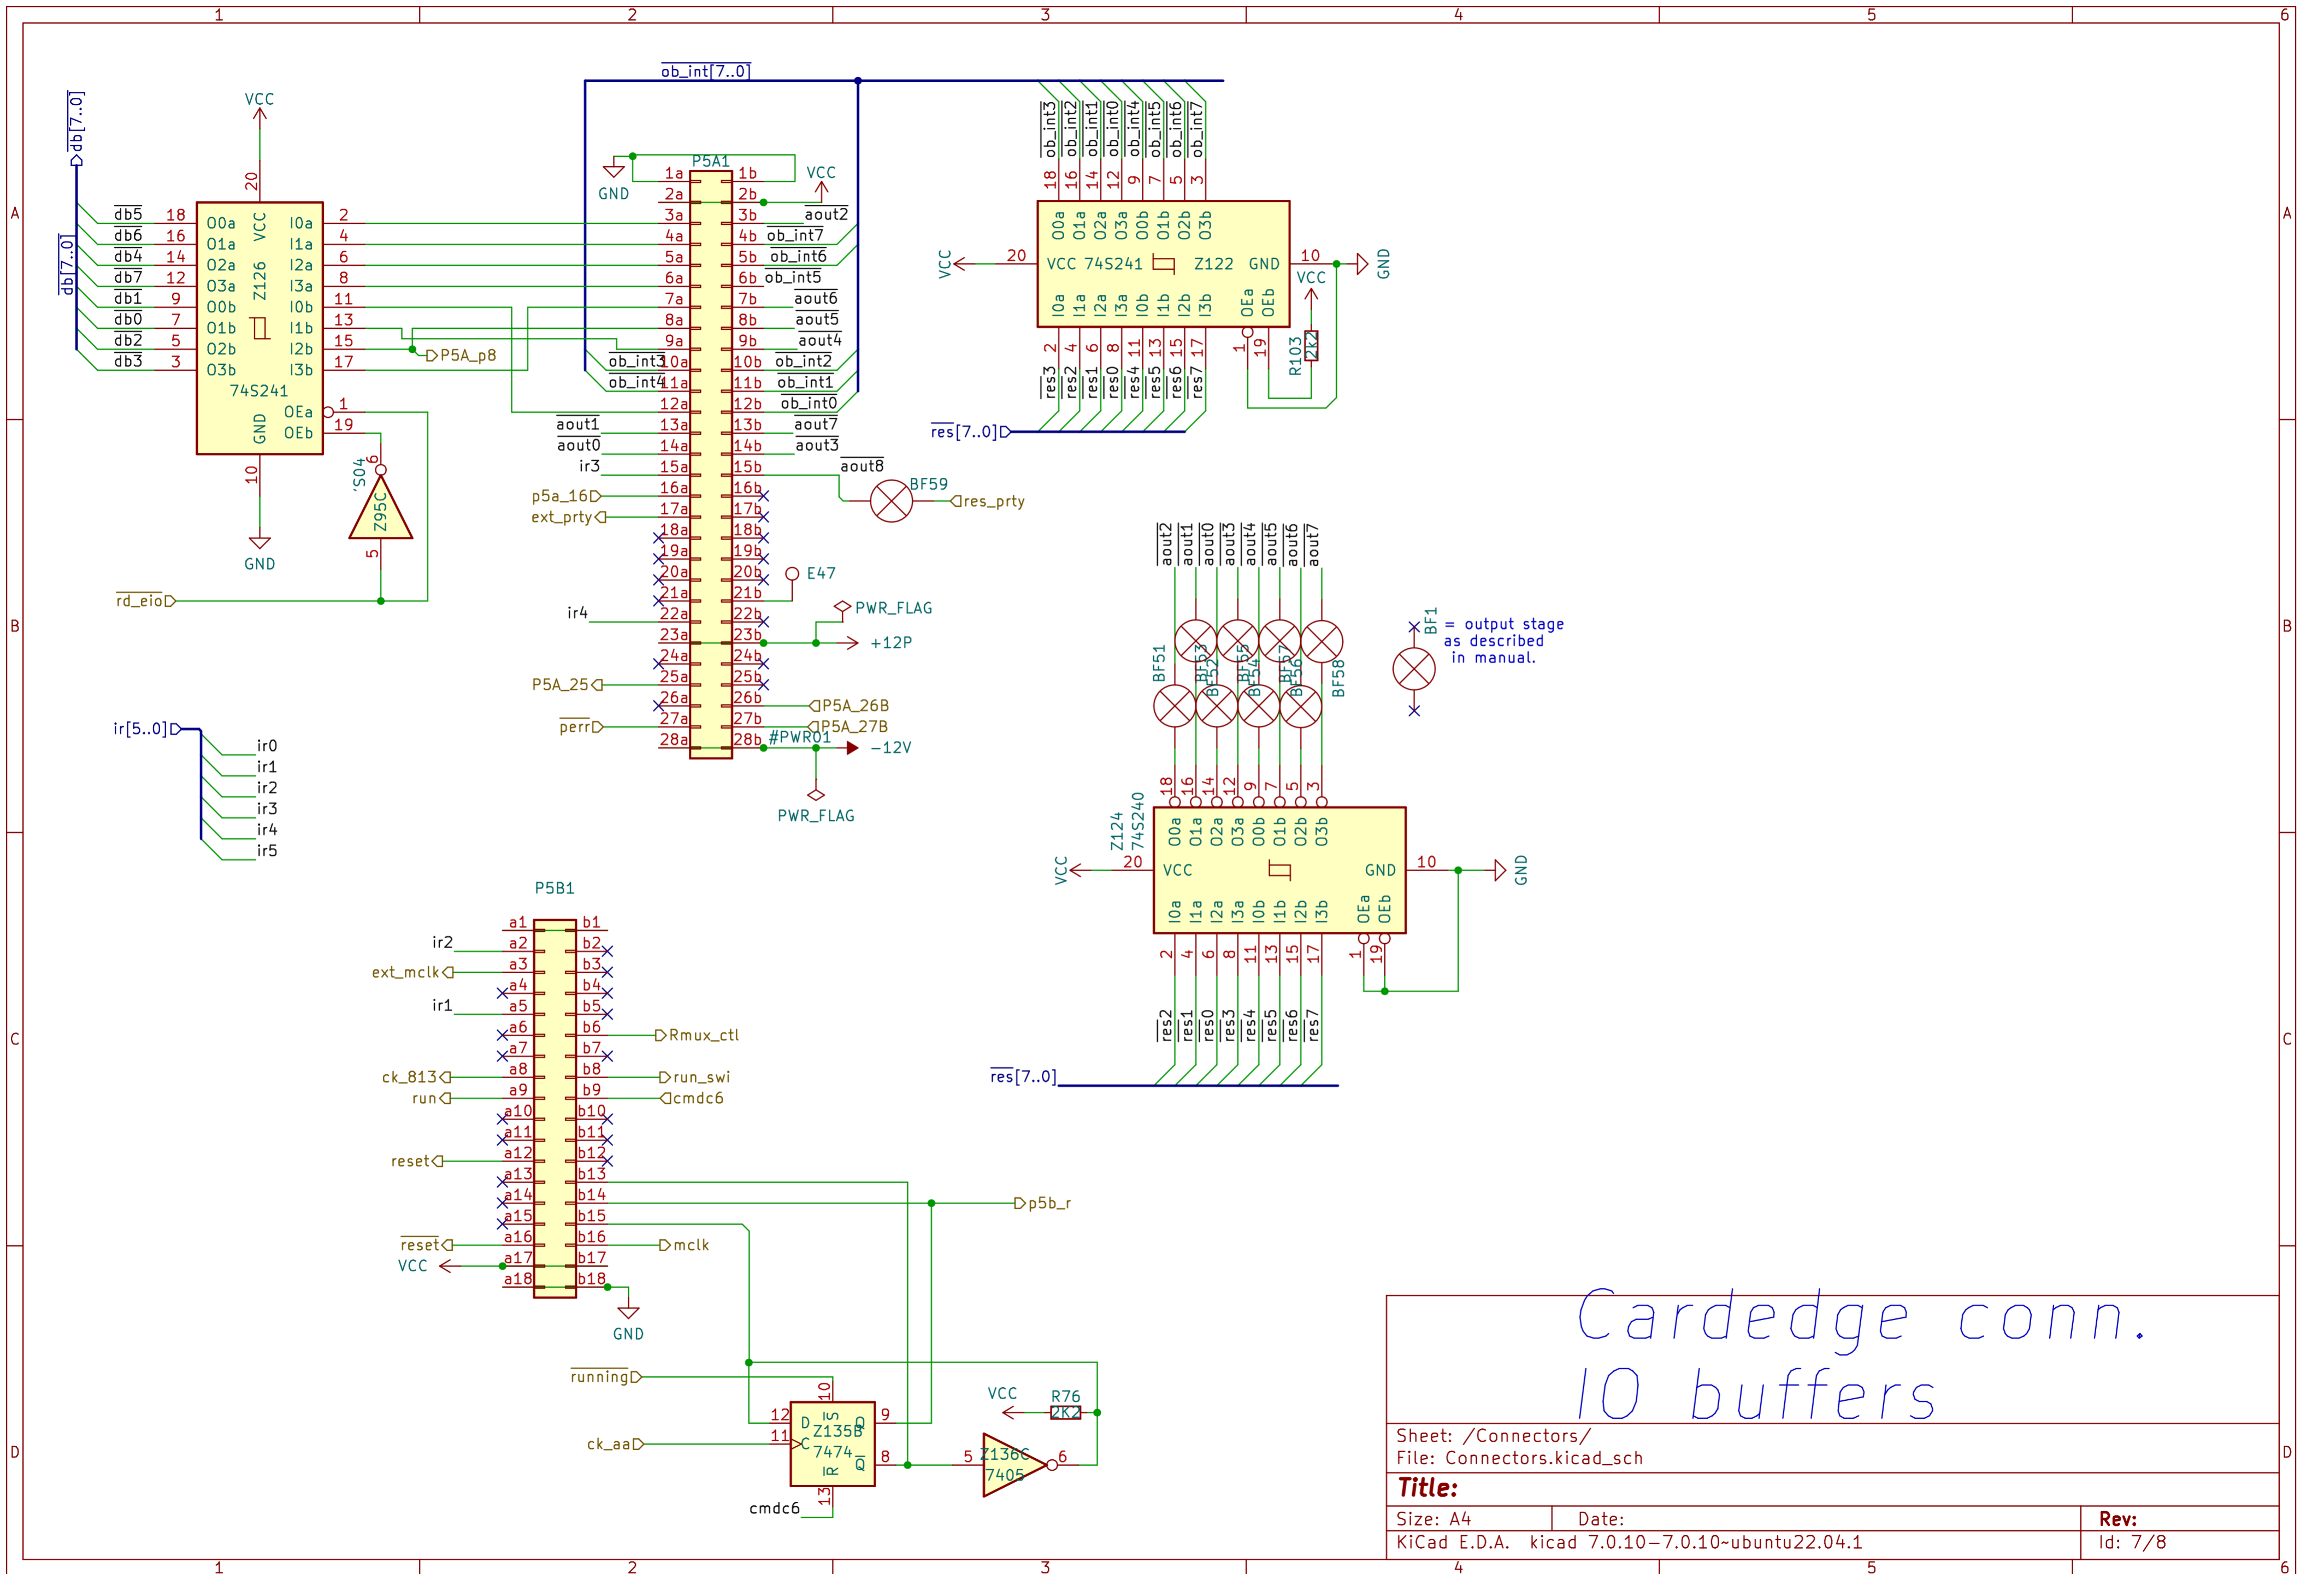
1 2 3 4 5 6

A B C D

ob_int[7..0]

db[7..0]

VCC

20

db5 18 O0a VCC I0a 2
db6 16 O1a I1a 4
db4 14 O2a I2a 6
db7 12 O3a I3a 8
db1 9 O0b Z126 I0b 11
db0 7 O1b I1b 13
db2 5 O2b I2b 15
db3 3 O3b I3b 17
74S241
OEa 1
GND OEb 19
10

GND

P5A_p8

'S04 6
Z95C
5

rd_eio

P5A1
GND
VCC

1a 1b
2a 2b
3a 3b aout2
4a 4b ob_int7
5a 5b ob_int6
6a 6b ob_int5
7a 7b aout6
8a 8b aout5
9a 9b aout4
ob_int3 10a 10b ob_int2
ob_int4 11a 11b ob_int1
12a 12b ob_int0
aout1 13a 13b aout7
aout0 14a 14b aout3
ir3 15a 15b aout8
p5a_16 16a 16b
ext_prty 17a 17b
18a 18b
19a 19b
20a 20b E47
21a 21b
ir4 22a 22b PWR_FLAG
23a 23b +12P
24a 24b
P5A_25 25a 25b
26a 26b P5A_26B
perr 27a 27b P5A_27B
28a 28b #PWR01 −12V

PWR_FLAG

BF59
res_prty

ob_int3 ob_int2 ob_int1 ob_int0 ob_int4 ob_int5 ob_int6 ob_int7
18 16 14 12 9 7 5 3
O0a O1a O2a O3a O0b O1b O2b O3b
VCC 20 VCC 74S241 Z122 GND 10 GND
I0a I1a I2a I3a I0b I1b I2b I3b OEa OEb
VCC
2 4 6 8 11 13 15 17 1 19
R103 2K2
res3 res2 res1 res0 res4 res5 res6 res7
res[7..0]

aout2 aout1 aout0 aout3 aout4 aout5 aout6 aout7
BF51 BF53 BF52 BF55 BF54 BF57 BF56 BF58

BF1 = output stage as described in manual.

18 16 14 12 9 7 5 3
Z124 74S240
O0a O1a O2a O3a O0b O1b O2b O3b
VCC 20 VCC GND 10 GND
I0a I1a I2a I3a I0b I1b I2b I3b OEa OEb
2 4 6 8 11 13 15 17 1 19
res2 res1 res0 res3 res4 res5 res6 res7
res[7..0]

ir[5..0]
ir0
ir1
ir2
ir3
ir4
ir5

P5B1
a1 b1
ir2 a2 b2
ext_mclk a3 b3
a4 b4
ir1 a5 b5
a6 b6 Rmux_ctl
a7 b7
ck_813 a8 b8 run_swi
run a9 b9 cmdc6
a10 b10
a11 b11
reset a12 b12
a13 b13
a14 b14 p5b_r
a15 b15
reset a16 b16 mclk
VCC a17 b17
a18 b18
GND

running
ck_aa
cmdc6
10
12 D S Q 9
11 C Z135B 7474
R Q 8
13

VCC R76 2K2
5 Z136C 7405 6

Cardedge conn.
IO buffers

Sheet: /Connectors/
File: Connectors.kicad_sch
Title:
Size: A4 Date: Rev:
KiCad E.D.A. kicad 7.0.10−7.0.10~ubuntu22.04.1 Id: 7/8